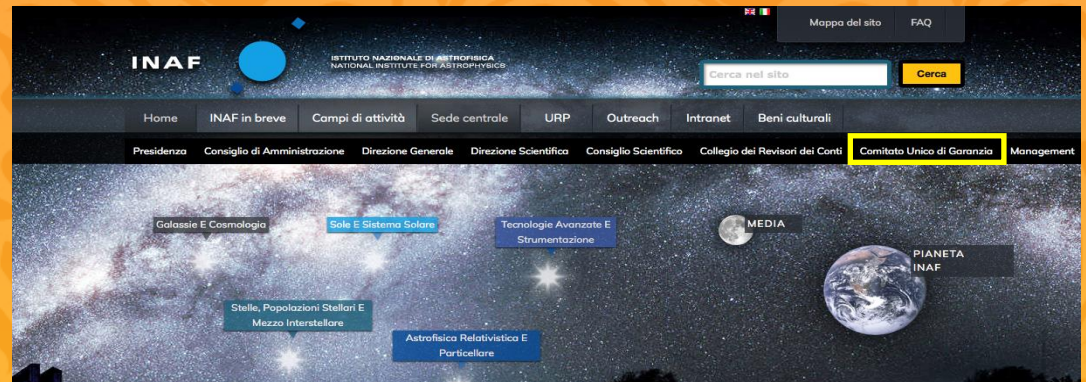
Mappa del sito FAQ

INAF

ISTITUTO NAZIONALE DI ASTROFISICA
NATIONAL INSTITUTE FOR ASTROPHYSICS

Cerca nel sito

Cerca

Home INAF in breve Campi di attività Sede centrale URP Outreach Intranet Beni culturali

Presidenza Consiglio di Amministrazione Direzione Generale Direzione Scientifica Consiglio Scientifico Collegio dei Revisori dei Conti Comitato Unico di Garanzia Management

Galassie E Cosmologia

Sole E Sistema Solare

Tecnologie Avanzate E Strumentazione

MEDIA

PIANETA INAF

Stelle, Popolazioni Stellari E Mezzo Interstellare

Astrofisica Relativistica E Particellare